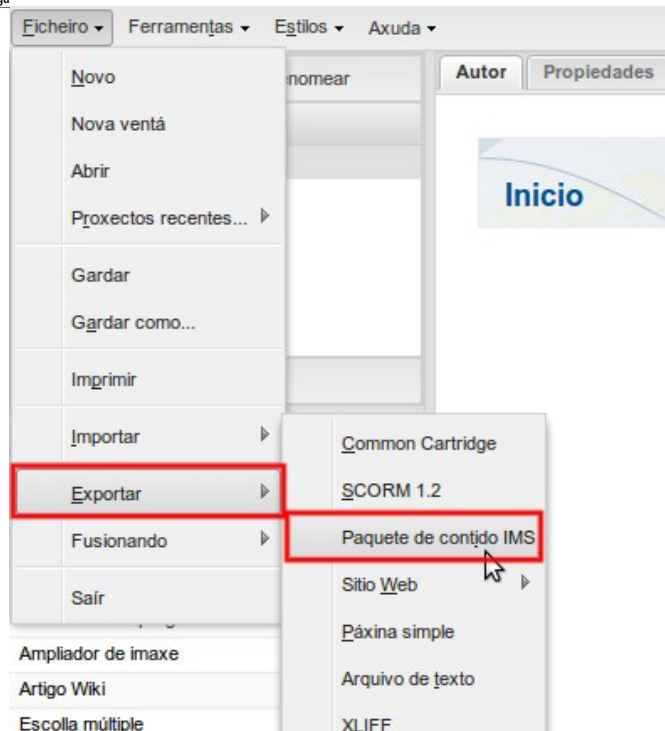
Ficheiro ▾ Ferramentas ▾ Estilos ▾ Axuda ▾

Novo
Nova ventá
Abrir
Proxectos recentes...
Gardar
Gardar como...
Imprimir
Importar
Exportar
Fusionando
Saír

enomear

Autor Propiedades

Inicio

Common Cartridge
SCORM 1.2
Paquete de contido IMS
Sitio Web
Páxina simple
Arquivo de texto
XLIFF

Ampliador de imaxe
Artigo Wiki
Escolla múltiple